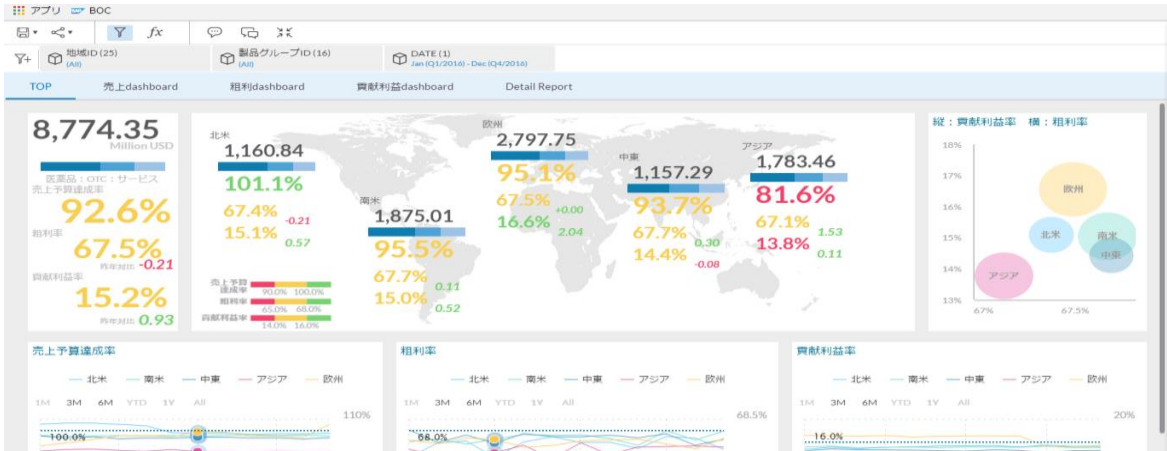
アプリ BOC

$fx$

地域ID (25) (All)
製品グループID (16) (All)
DATE (1) Jan (Q1/2016) - Dec (Q4/2016)

TOP
売上dashboard
粗利dashboard
貢献利益dashboard
Detail Report

8,774.35
Million USD
医薬品：OTC：サービス
売上予算達成率
92.6%
粗利率
67.5%
昨年対比 -0.21
貢献利益率
15.2%
昨年対比 0.93

北米
1,160.84
101.1%
67.4% -0.21
15.1% 0.57

南米
1,875.01
95.5%
67.7% 0.11
15.0% 0.52

欧州
2,797.75
95.1%
67.5% +0.00
16.6% 2.04

中東
1,157.29
93.7%
67.7% 0.30
14.4% -0.08

アジア
1,783.46
81.6%
67.1% 1.53
13.8% 0.11

売上予算達成率 90.0% 100.0%
粗利率 65.0% 68.0%
貢献利益率 14.0% 16.0%

縦：貢献利益率 横：粗利率
18%
17%
16%
15%
14%
13%
67%
67.5%
欧州
北米
南米
中東
アジア

売上予算達成率
北米 南米 中東 アジア 欧州
1M 3M 6M YTD 1Y All
110%
100.0%

粗利率
北米 南米 中東 アジア 欧州
1M 3M 6M YTD 1Y All
68.5%
68.0%

貢献利益率
北米 南米 中東 アジア 欧州
1M 3M 6M YTD 1Y All
20%
16.0%